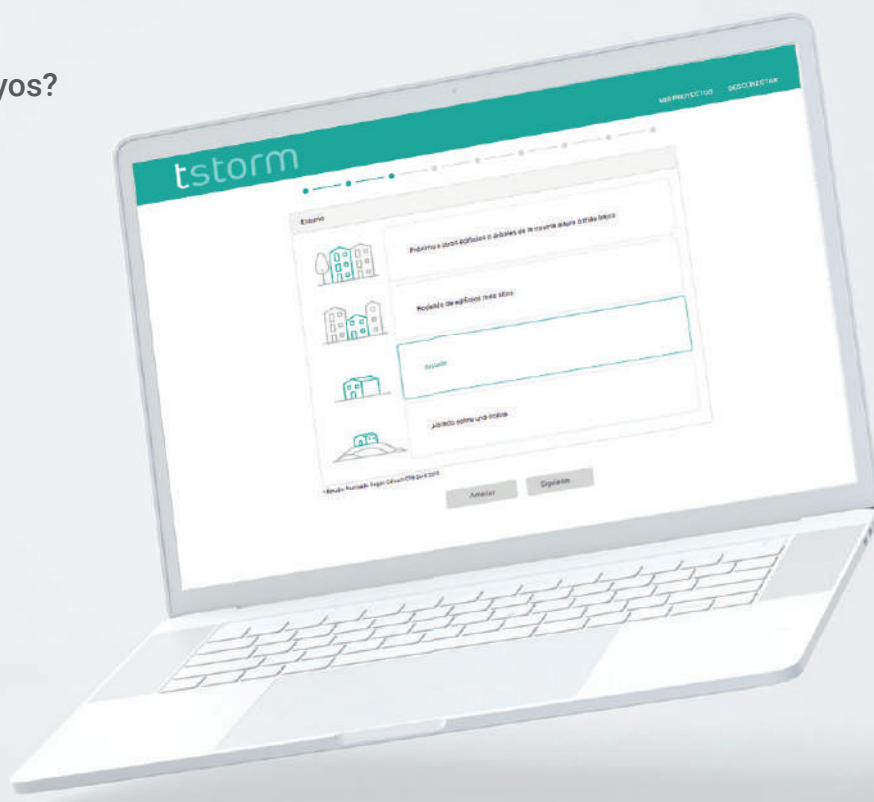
yos?

MIS PROYECTOS DESCONECTAR

tstorm

Entorno

Próximo a otros edificios o árboles de la misma altura o más bajos

Rodeado de edificios más altos

Aislado

Aislado sobre una colina

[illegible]

Anterior

Siguiente